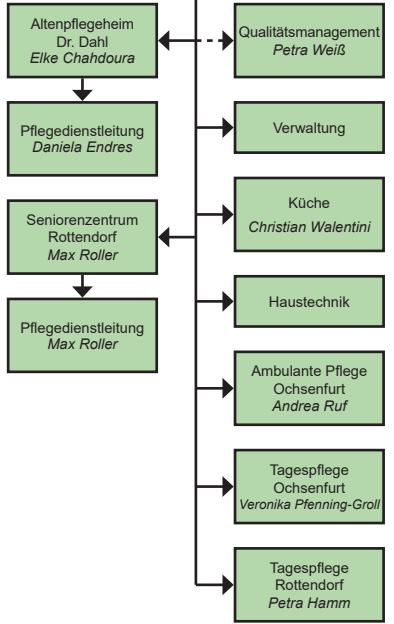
Altenpflegeheim
Dr. Dahl
Elke Chahdoura

Qualitätsmanagement
Petra Weiß

Pflegedienstleitung
Daniela Endres

Verwaltung

Seniorenzentrum
Rottendorf
Max Roller

Küche
Christian Walentini

Haustechnik

Pflegedienstleitung
Max Roller

Ambulante Pflege
Ochsenfurt
Andrea Ruf

Tagespflege
Ochsenfurt
Veronika Pfenning-Groll

Tagespflege
Rottendorf
Petra Hamm